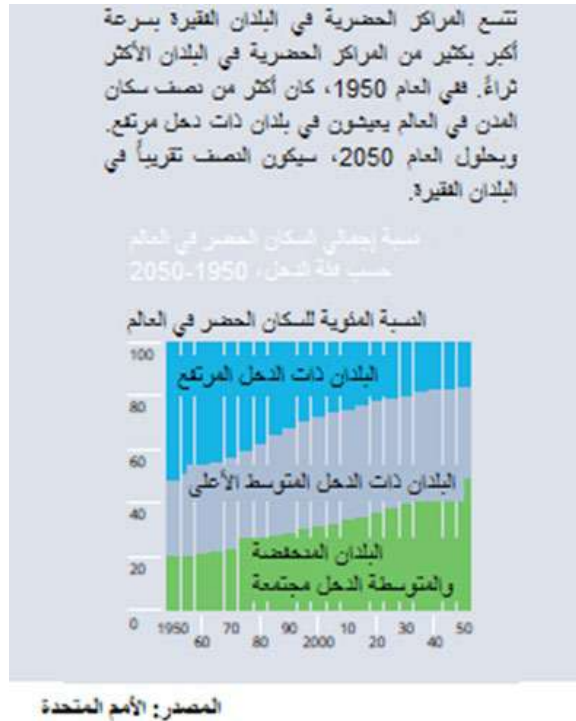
تتسع المراكز الحضرية في البلدان الفقيرة بسرعة أكبر بكثير من المراكز الحضرية في البلدان الأكثر ثراءً. ففي العام 1950، كان أكثر من نصف سكان المدن في العالم يعيشون في بلدان ذات دخل مرتفع. وبحلول العام 2050، سيكون النصف تقريباً في البلدان الفقيرة.

نسبة إجمالي السكان الحضر في العالم حسب فئة الدخل، 1950-2050

النسبة المئوية للسكان الحضر في العالم

البلدان ذات الدخل المرتفع

البلدان ذات الدخل المتوسط الأعلى

البلدان المنخفضة والمتوسطة الدخل مجتمعة

100
80
60
40
20
0

1950
60
70
80
90
2000
10
20
30
40
50

المصدر: الأمم المتحدة